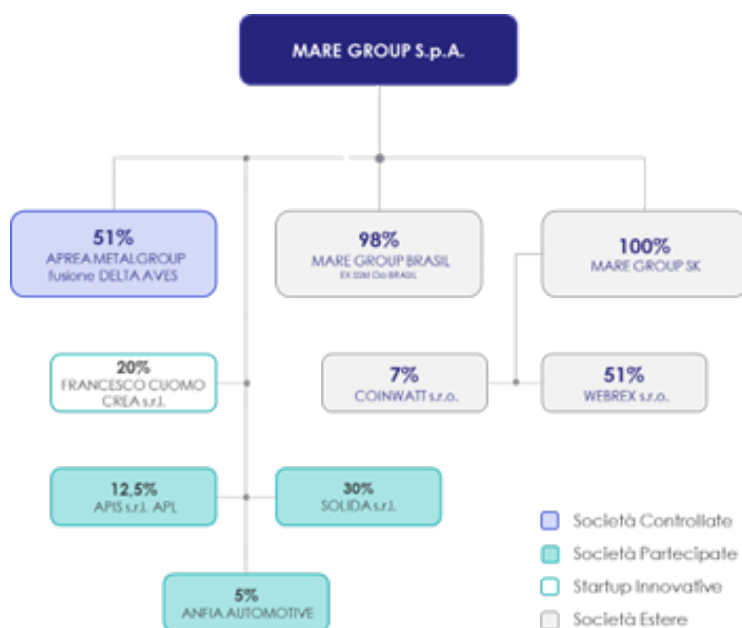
MARE GROUP S.p.A.

51%
APREA METAL GROUP
fusione DELTA AVES

98%
MARE GROUP BRASIL
EX SSM Do BRASIL

100%
MARE GROUP SK

20%
FRANCESCO CUOMO
CREA s.r.l.

7%
COINWATT s.r.o.

51%
WEBREX s.r.o.

12,5%
APIS s.r.l. APL

30%
SOLIDA s.r.l.

5%
ANFIA AUTOMOTIVE

Società Controllate
Società Partecipate
Startup Innovative
Società Estere